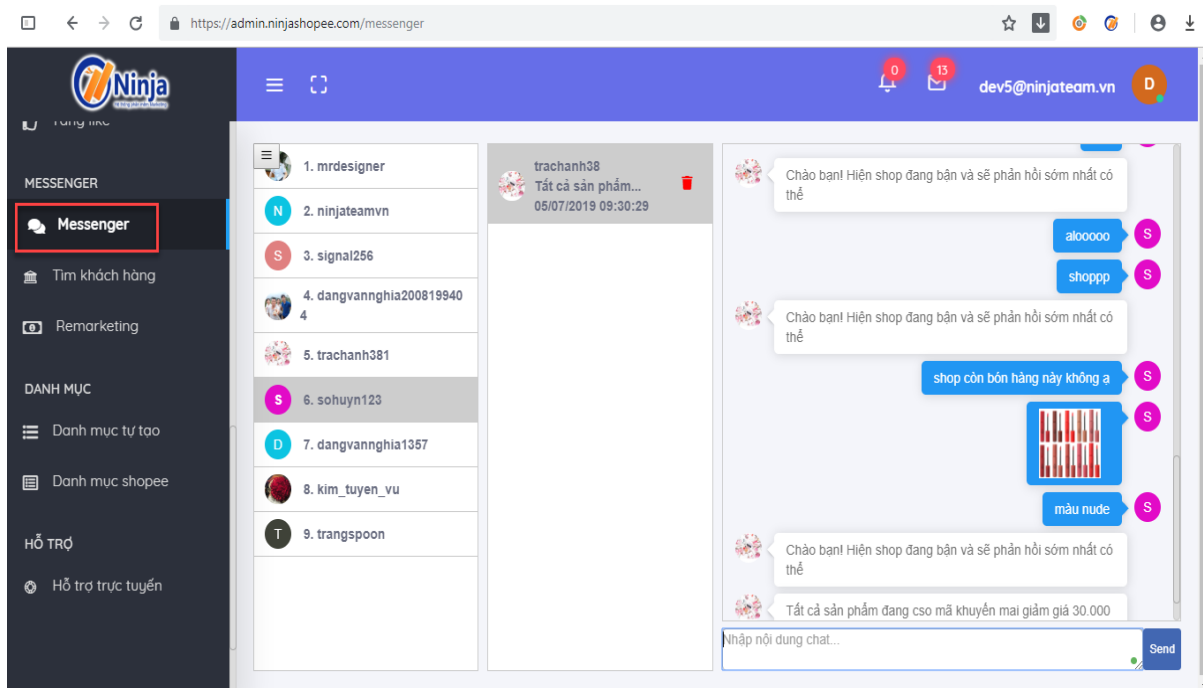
https://admin.ninjashopee.com/messenger

Ninja

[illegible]

MESSENGER

Messenger

Tìm khách hàng

Remarketing

DANH MỤC

Danh mục tự tạo

Danh mục shopee

HỖ TRỢ

Hỗ trợ trực tuyến

0

13

dev5@ninjateam.vn

D

1. mrdesigner

N 2. ninjateamvn

S 3. signal256

4. dangvannghia2008199404

5. trachanh381

S 6. sohuyn123

D 7. dangvannghia1357

8. kim_tuyen_vu

T 9. trangspoon

trachanh38
Tất cả sản phẩm...
05/07/2019 09:30:29

Chào bạn! Hiện shop đang bận và sẽ phản hồi sớm nhất có thể

alooooo S

shoppp S

Chào bạn! Hiện shop đang bận và sẽ phản hồi sớm nhất có thể

shop còn bón hàng này không ạ S

S

màu nude S

Chào bạn! Hiện shop đang bận và sẽ phản hồi sớm nhất có thể

Tất cả sản phẩm đang cso mã khuyến mai giảm giá 30.000

Nhập nội dung chat...

Send